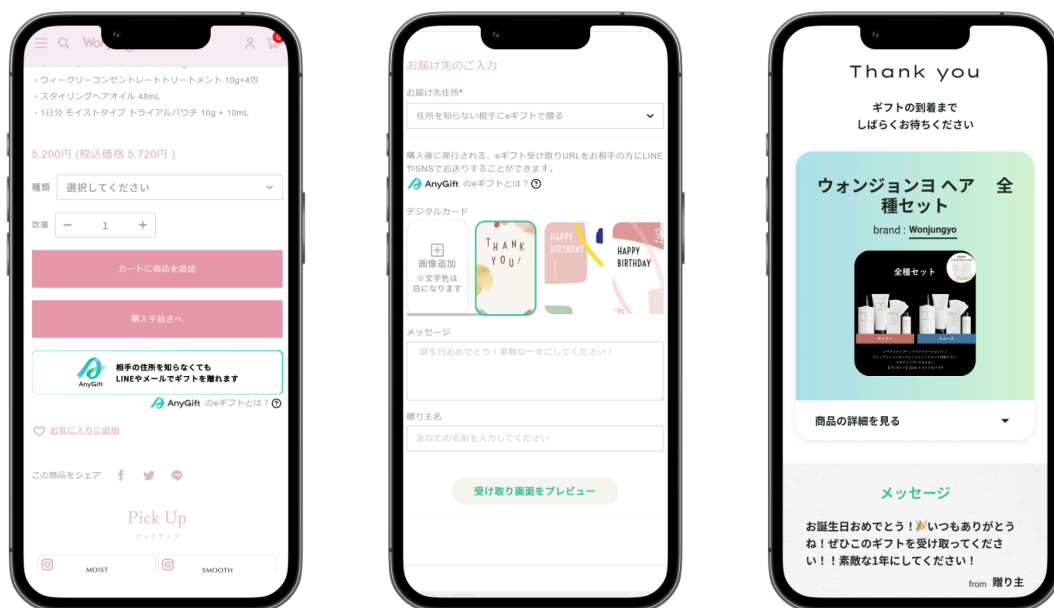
Wo

・ウィークリーコンセントレートトリートメント 10g×4包
・スタイリングヘアオイル 48mL
・1日分 モイストタイプ トライアルパウチ 10g + 10mL

5,200円 (税込価格 5,720円 )

種類 選択してください

数量 − 1 +

カートに商品を追加

購入手続きへ

AnyGift 相手の住所を知らなくても LINEやメールでギフトを贈れます

AnyGift のeギフトとは？

お気に入りに追加

この商品をシェア

Pick Up
ピックアップ

MOIST

SMOOTH

お届け先のご入力

お届け先住所*

住所を知らない相手にeギフトで贈る

購入後に発行される、eギフト受け取りURLをお相手の方にLINEやSNSでお送りすることができます。

AnyGift のeギフトとは？

デジタルカード

画像追加
※文字色は白になります

THANK YOU!

HAPPY BIRTHDAY

HAPPY BIRTHDAY

メッセージ

誕生日おめでとう！素敵な一年にしてください！

贈り主名

あなたの名前を入力してください

受け取り画面をプレビュー

Thank you

ギフトの到着まで
しばらくお待ちください

ウォンジョンヨ ヘア 全種セット

brand : Wonjungyo

全種セット

商品の詳細を見る

メッセージ

お誕生日おめでとう！🎉いつもありがとうね！ぜひこのギフトを受け取ってください！！素敵な1年にしてください！

from 贈り主